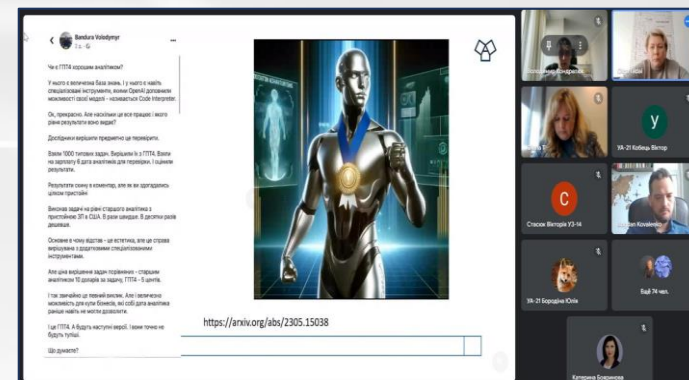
Bandura Volodymyr
7 д.

Чи є ГПТ4 хорошим аналітиком?

У нього є величезна база знань. І у нього є навіть спеціалізовані інструменти, якими OpenAI доповнили можливості своєї моделі – називається Code Interpreter.

Ок, прекрасно. Але наскільки це все працює і якого рівня результати воно видає?

Дослідники вирішили предметно це перевірити.

Взяли 1000 типових задач. Вирішили їх з ГПТ4. Взяли на зарплату 6 дата аналітиків для перевірки. І оцінили результати.

Результати скину в коментар, але як ви здогадались цілком пристойні.

Виконав задачі на рівні старшого аналітика з пристойною ЗП в США. В рази швидше. В десятки разів дешевше.

Основне в чому відстав – це естетика, але це справа вирішувана з додатковими спеціалізованими інструментами.

Але ціна вирішення задач порівнянна – старшим аналітикам 10 доларів за задачу, ГПТ4 – 5 центів.

І так звичайно це певний виклик. Але і величезна можливість для купи бізнесів, які собі дата аналітика раніше навіть не могли дозволити.

І це ГПТ4. А будуть наступні версії. І вони точно не будуть тупіші.

Що думаєте?

https://arxiv.org/abs/2305.15038

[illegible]

УА-21 Кобець Віктор

Стасюк Вікторія УЗ-14

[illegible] Kovalenko

УА-21 Бородіна Юлія

Ещё 74 чел.

Катерина Бокринова